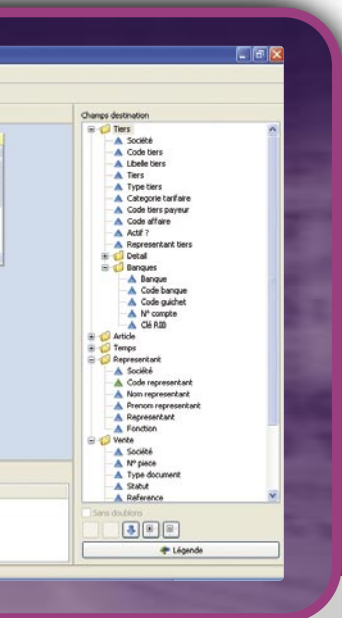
Champs destination

Tiers
Société
Code tiers
Libelle tiers
Tiers
Type tiers
Categorie tarifaire
Code tiers payeur
Code affaire
Actif ?
Representant tiers
Detail
Banques
Banque
Code banque
Code guichet
N° compte
Clé RIB
Article
Temps
Representant
Société
Code representant
Nom representant
Prenom representant
Representant
Fonction
Vente
Société
N° piece
Type document
Statut
Reference

Sans doublons

Légende